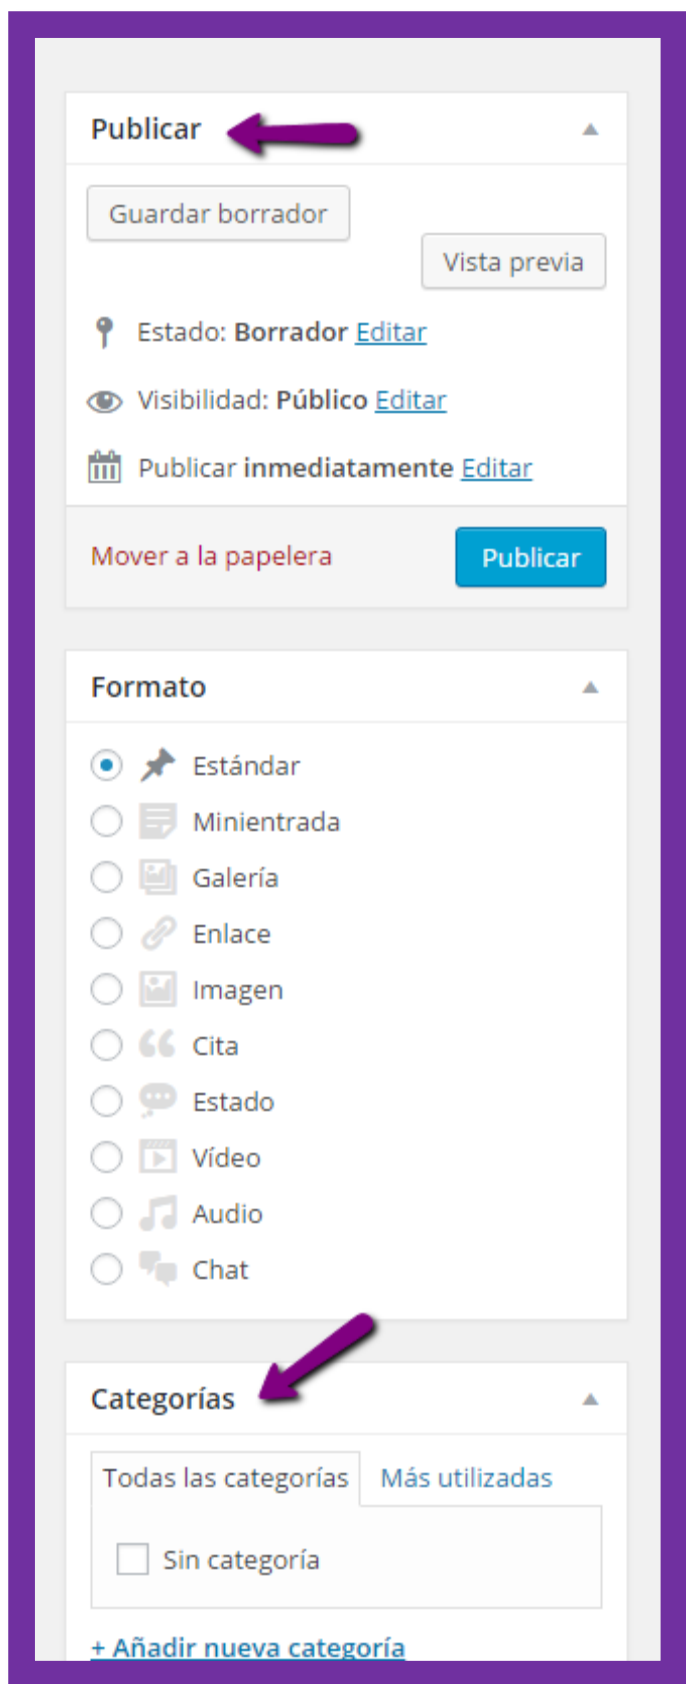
Publicar

Guardar borrador

Vista previa

Estado: Borrador Editar

Visibilidad: Público Editar

Publicar inmediatamente Editar

Mover a la papelera

Publicar

Formato

Estándar

Minientrada

Galería

Enlace

Imagen

Cita

Estado

Vídeo

Audio

Chat

Categorías

Todas las categorías

Más utilizadas

Sin categoría

+ Añadir nueva categoría